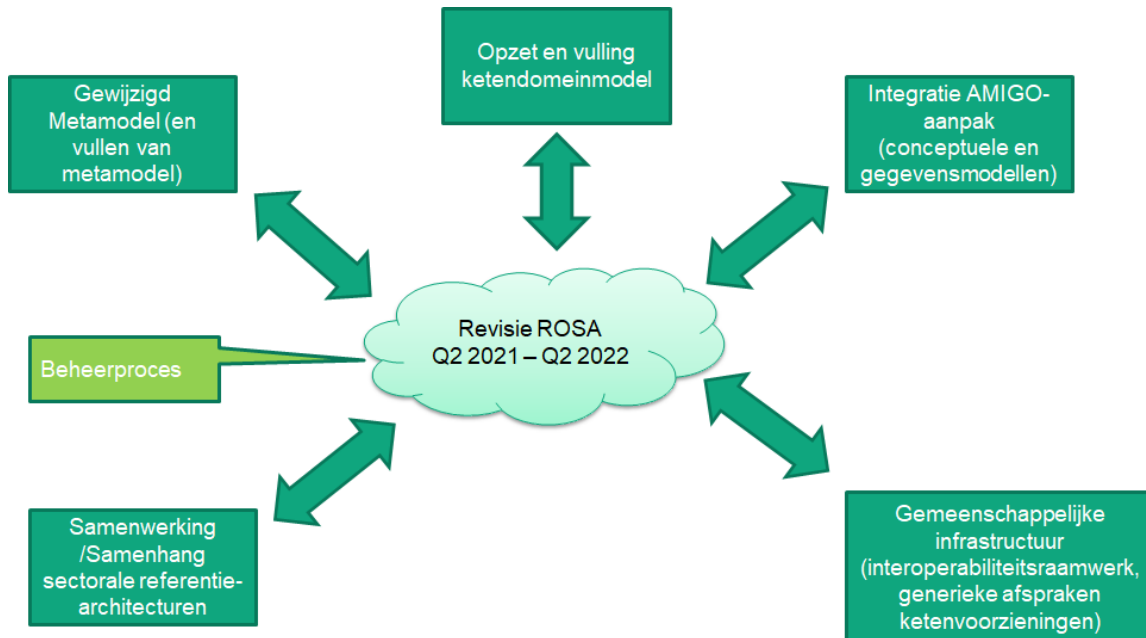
Opzet en vulling ketendomeinmodel

Gewijzigd Metamodel (en vullen van metamodel)

Integratie AMIGO-aanpak (conceptuele en gegevensmodellen)

Revisie ROSA
Q2 2021 – Q2 2022

Beheerproces

Samenwerking /Samenhang sectorale referentie-architecturen

Gemeenschappelijke infrastructuur (interoperabiliteitsraamwerk, generieke afspraken ketenvoorzieningen)